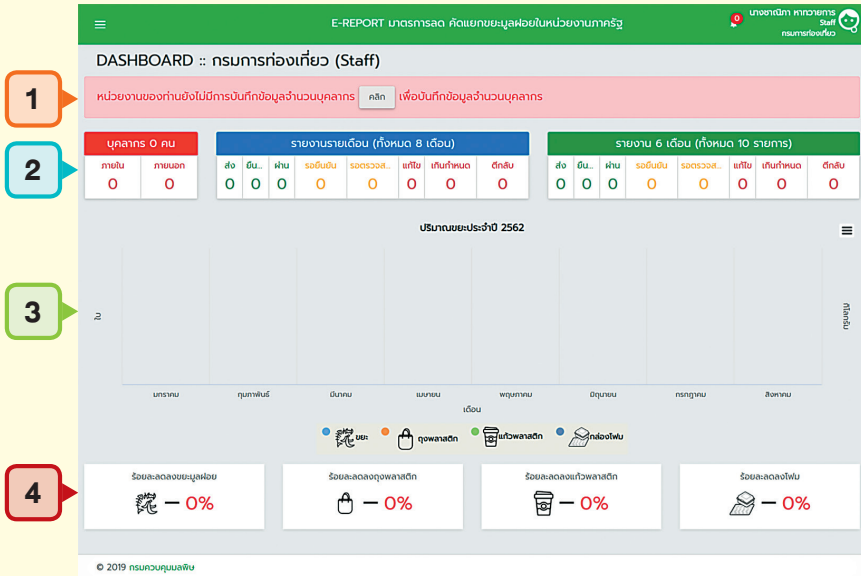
E-REPORT มาตรการลด คัดแยกขยะมูลฝอยในหน่วยงานภาครัฐ

0 นางชาณิภา หาญวายการ Staff กรมการท่องเที่ยว

DASHBOARD :: กรมการท่องเที่ยว (Staff)

1

หน่วยงานของท่านยังไม่มีการบันทึกข้อมูลจำนวนบุคลากร คลิก เพื่อบันทึกข้อมูลจำนวนบุคลากร

2

บุคลากร 0 คน

| ภายใน | ภายนอก |
|---|---|
| 0 | 0 |

รายงานรายเดือน (ทั้งหมด 8 เดือน)

| ส่ง | ยืน... | ผ่าน | รอยืนยัน | รอตรวจส... | แก้ไข | เกินกำหนด | ตีกลับ |
|---|---|---|---|---|---|---|---|
| 0 | 0 | 0 | 0 | 0 | 0 | 0 | 0 |

รายงาน 6 เดือน (ทั้งหมด 10 รายการ)

| ส่ง | ยืน... | ผ่าน | รอยืนยัน | รอตรวจส... | แก้ไข | เกินกำหนด | ตีกลับ |
|---|---|---|---|---|---|---|---|
| 0 | 0 | 0 | 0 | 0 | 0 | 0 | 0 |

3

ปริมาณขยะประจำปี 2562

ใบ

กิโลกรัม

มกราคม กุมภาพันธ์ มีนาคม เมษายน พฤษภาคม มิถุนายน กรกฎาคม สิงหาคม

เดือน

ขยะ ถุงพลาสติก แก้วพลาสติก กล่องโฟม

4

ร้อยละลดลงขยะมูลฝอย — 0%

ร้อยละลดลงถุงพลาสติก — 0%

ร้อยละลดลงแก้วพลาสติก — 0%

ร้อยละลดลงโฟม — 0%

© 2019 กรมควบคุมมลพิษ